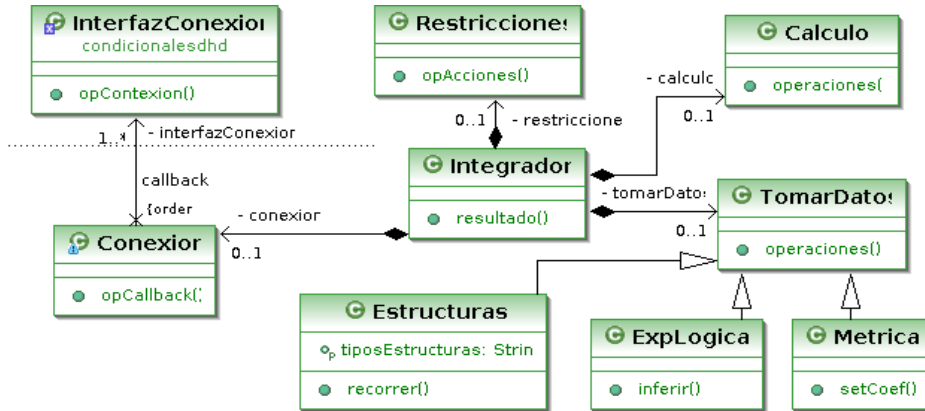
InterfazConexion
condicionalesdhd
opContexion()

Restricciones
opAcciones()

Calculo
operaciones(

- calculo
0..1

0..1
- restriccione

1..*
- interfazConexior

callback
{order

Integrador
resultado()

- tomarDatos
0..1

TomarDatos
operaciones()

- conexion
0..1

Conexion
opCallback()

Estructuras
tiposEstructuras: Strin
recorrer()

ExpLogica
inferir()

Metrica
setCoef()